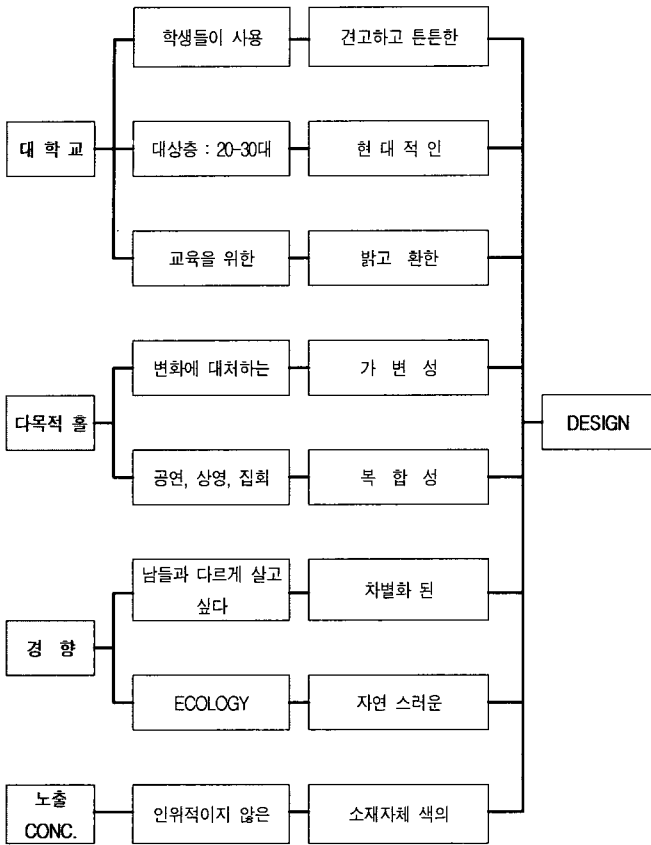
대 학 교

학생들이 사용

견고하고 튼튼한

대상층 : 20-30대

현 대 적 인

교육을 위한

밝고 환한

다목적 홀

변화에 대처하는

가 변 성

공연, 상영, 집회

복 합 성

경 향

남들과 다르게 살고 싶다

차별화 된

ECOLOGY

자연 스러운

노출 CONC.

인위적이지 않은

소재자체 색의

DESIGN